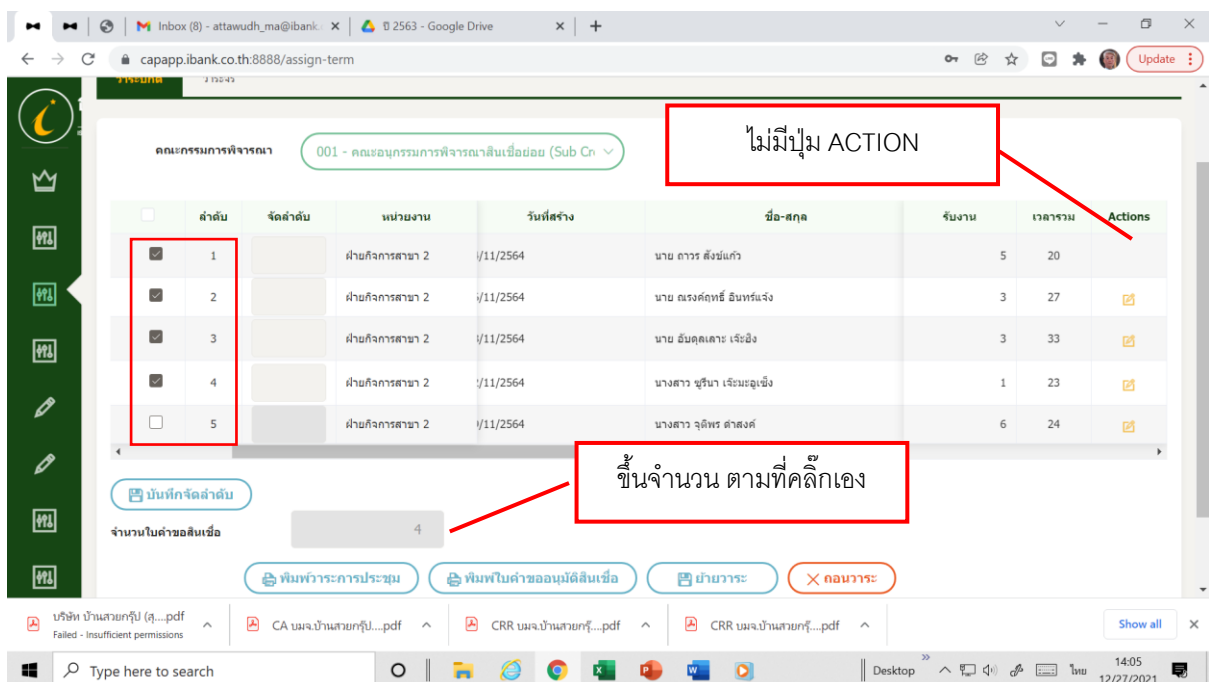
Inbox (8) - attawudh_ma@ibank
ปี 2563 - Google Drive
capapp.ibank.co.th:8888/assign-term
Update

คณะกรรมการพิจารณา
001 - คณะอนุกรรมการพิจารณาสินเชื่อย่อย (Sub Cr

ไม่มีปุ่ม ACTION

| | ลำดับ | จัดลำดับ | หน่วยงาน | วันที่สร้าง | ชื่อ-สกุล | รับงาน | เวลารวม | Actions |
|---|---|---|---|---|---|---|---|---|
| ☑ | 1 | | ฝ่ายกิจการสาขา 2 | /11/2564 | นาย ถาวร สังข์แก้ว | 5 | 20 | |
| ☑ | 2 | | ฝ่ายกิจการสาขา 2 | /11/2564 | นาย ณรงค์ฤทธิ์ อินทร์แจ้ง | 3 | 27 | |
| ☑ | 3 | | ฝ่ายกิจการสาขา 2 | /11/2564 | นาย อันดุลเลาะ เจ๊ะอิง | 3 | 33 | |
| ☑ | 4 | | ฝ่ายกิจการสาขา 2 | /11/2564 | นางสาว ซูรีนา เจ๊ะมะอูเซ็ง | 1 | 23 | |
| ☐ | 5 | | ฝ่ายกิจการสาขา 2 | /11/2564 | นางสาว จุติพร ดำสงค์ | 6 | 24 | |

ขึ้นจำนวน ตามที่คลิ๊กเอง

บันทึกจัดลำดับ
จำนวนใบคำขอสินเชื่อ 4

พิมพ์วาระการประชุม
พิมพ์ใบคำขออนุมัติสินเชื่อ
ย้ายวาระ
ถอนวาระ

บริษัท บ้านสวยกรุ๊ป (สุ....pdf
Failed - Insufficient permissions
CA บมจ.บ้านสวยกรุ๊ป....pdf
CRR บมจ.บ้านสวยกรุ๊....pdf
CRR บมจ.บ้านสวยกรุ๊....pdf
Show all

Type here to search
Desktop
ไทย
14:05
12/27/2021